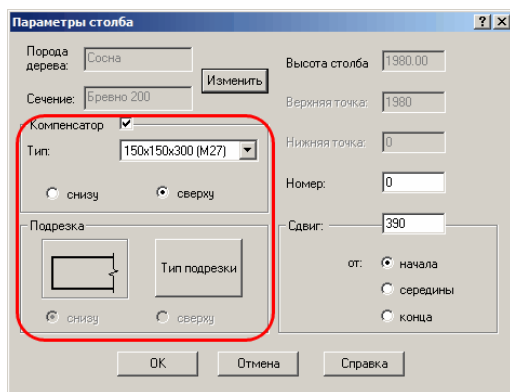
Параметры столба

?
X

Порода дерева: Сосна

Изменить

Сечение: Бревно 200

Высота столба 1980.00

Верхняя точка: 1980

Компенсатор

Тип: 150x150x300 (M27)

Нижняя точка: 0

снизу
сверху

Номер: 0

Подрезка

Тип подрезки

снизу
сверху

Сдвиг: 390

от: начала
середины
конца

OK
Отмена
Справка